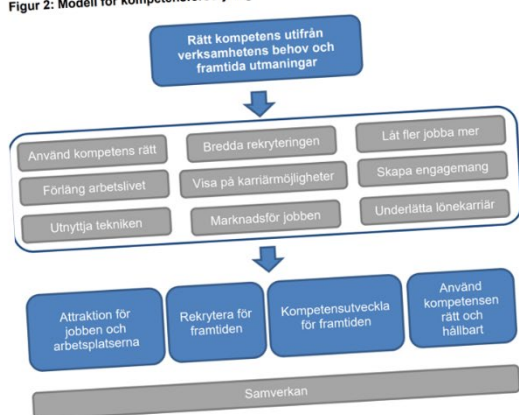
Figur 2: Modell för kompetens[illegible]

Rätt kompetens utifrån verksamhetens behov och framtida utmaningar

Använd kompetens rätt

Bredda rekryteringen

Låt fler jobba mer

Förläng arbetslivet

Visa på karriärmöjligheter

Skapa engagemang

Utnyttja tekniken

Marknadsför jobben

Underlätta lönekarriär

Attraktion för jobben och arbetsplatserna

Rekrytera för framtiden

Kompetensutveckla för framtiden

Använd kompetensen rätt och hållbart

Samverkan